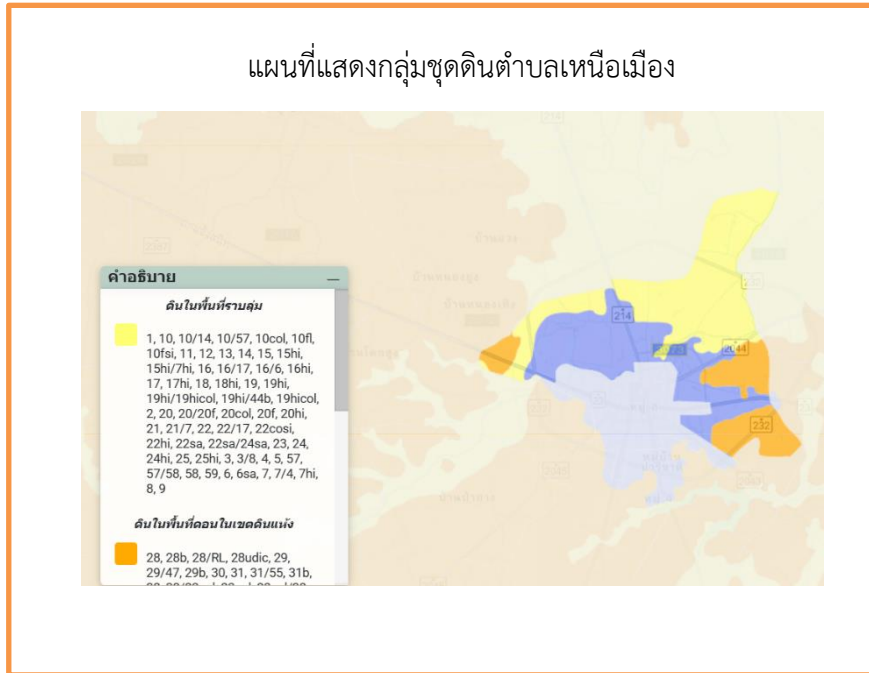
แผนที่แสดงกลุ่มชุดดินตำบลเหนือเมือง

คำอธิบาย

ดินในพื้นที่ราบลุ่ม

1, 10, 10/14, 10/57, 10col, 10fl, 10fsi, 11, 12, 13, 14, 15, 15hi, 15hi/7hi, 16, 16/17, 16/6, 16hi, 17, 17hi, 18, 18hi, 19, 19hi, 19hi/19hicol, 19hi/44b, 19hicol, 2, 20, 20/20f, 20col, 20f, 20hi, 21, 21/7, 22, 22/17, 22cosi, 22hi, 22sa, 22sa/24sa, 23, 24, 24hi, 25, 25hi, 3, 3/8, 4, 5, 57, 57/58, 58, 59, 6, 6sa, 7, 7/4, 7hi, 8, 9

ดินในพื้นที่ดอนในเขตดินแห้ง

28, 28b, 28/RL, 28udic, 29, 29/47, 29b, 30, 31, 31/55, 31b, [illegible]

214

232

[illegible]